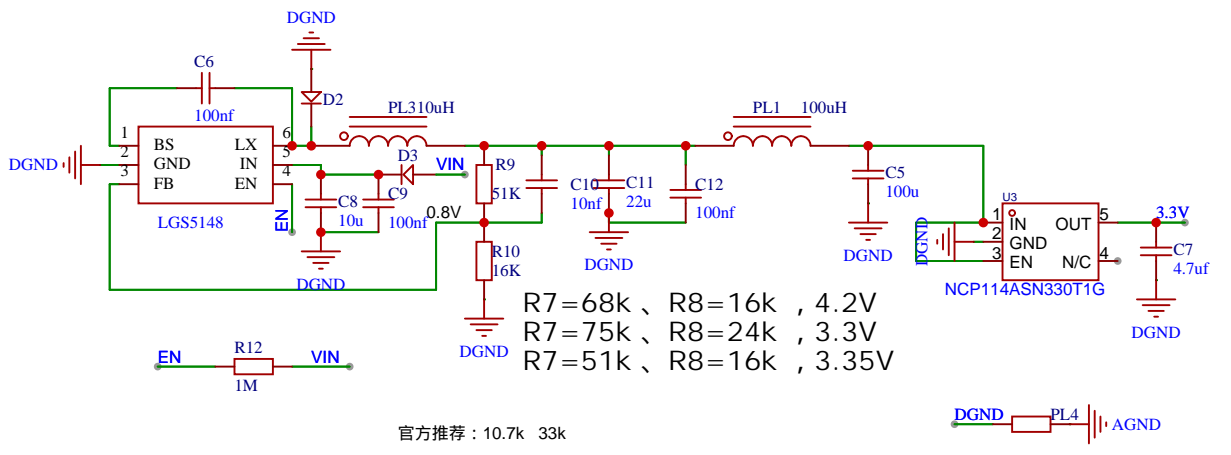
DGND
C6
100nf
D2
PL310uH
PL1 100uH
1 BS
2 GND
3 FB
LX 6
IN 5
EN 4
DGND
D3
VIN
R9
51K
C10
10nf
C11
22u
C12
100nf
C5
100u
C8
10u
C9
100nf
0.8V
LGS5148
EN
DGND
R10
16K
DGND
DGND
DGND
U3
1 IN
2 GND
3 EN
OUT 5
N/C 4
3.3V
C7
4.7uf
NCP114ASN330T1G
DGND
R7=68k 、R8=16k ，4.2V
R7=75k 、R8=24k ，3.3V
R7=51k 、R8=16k ，3.35V
EN
R12
1M
VIN
DGND
PL4
AGND
官方推荐：10.7k 33k